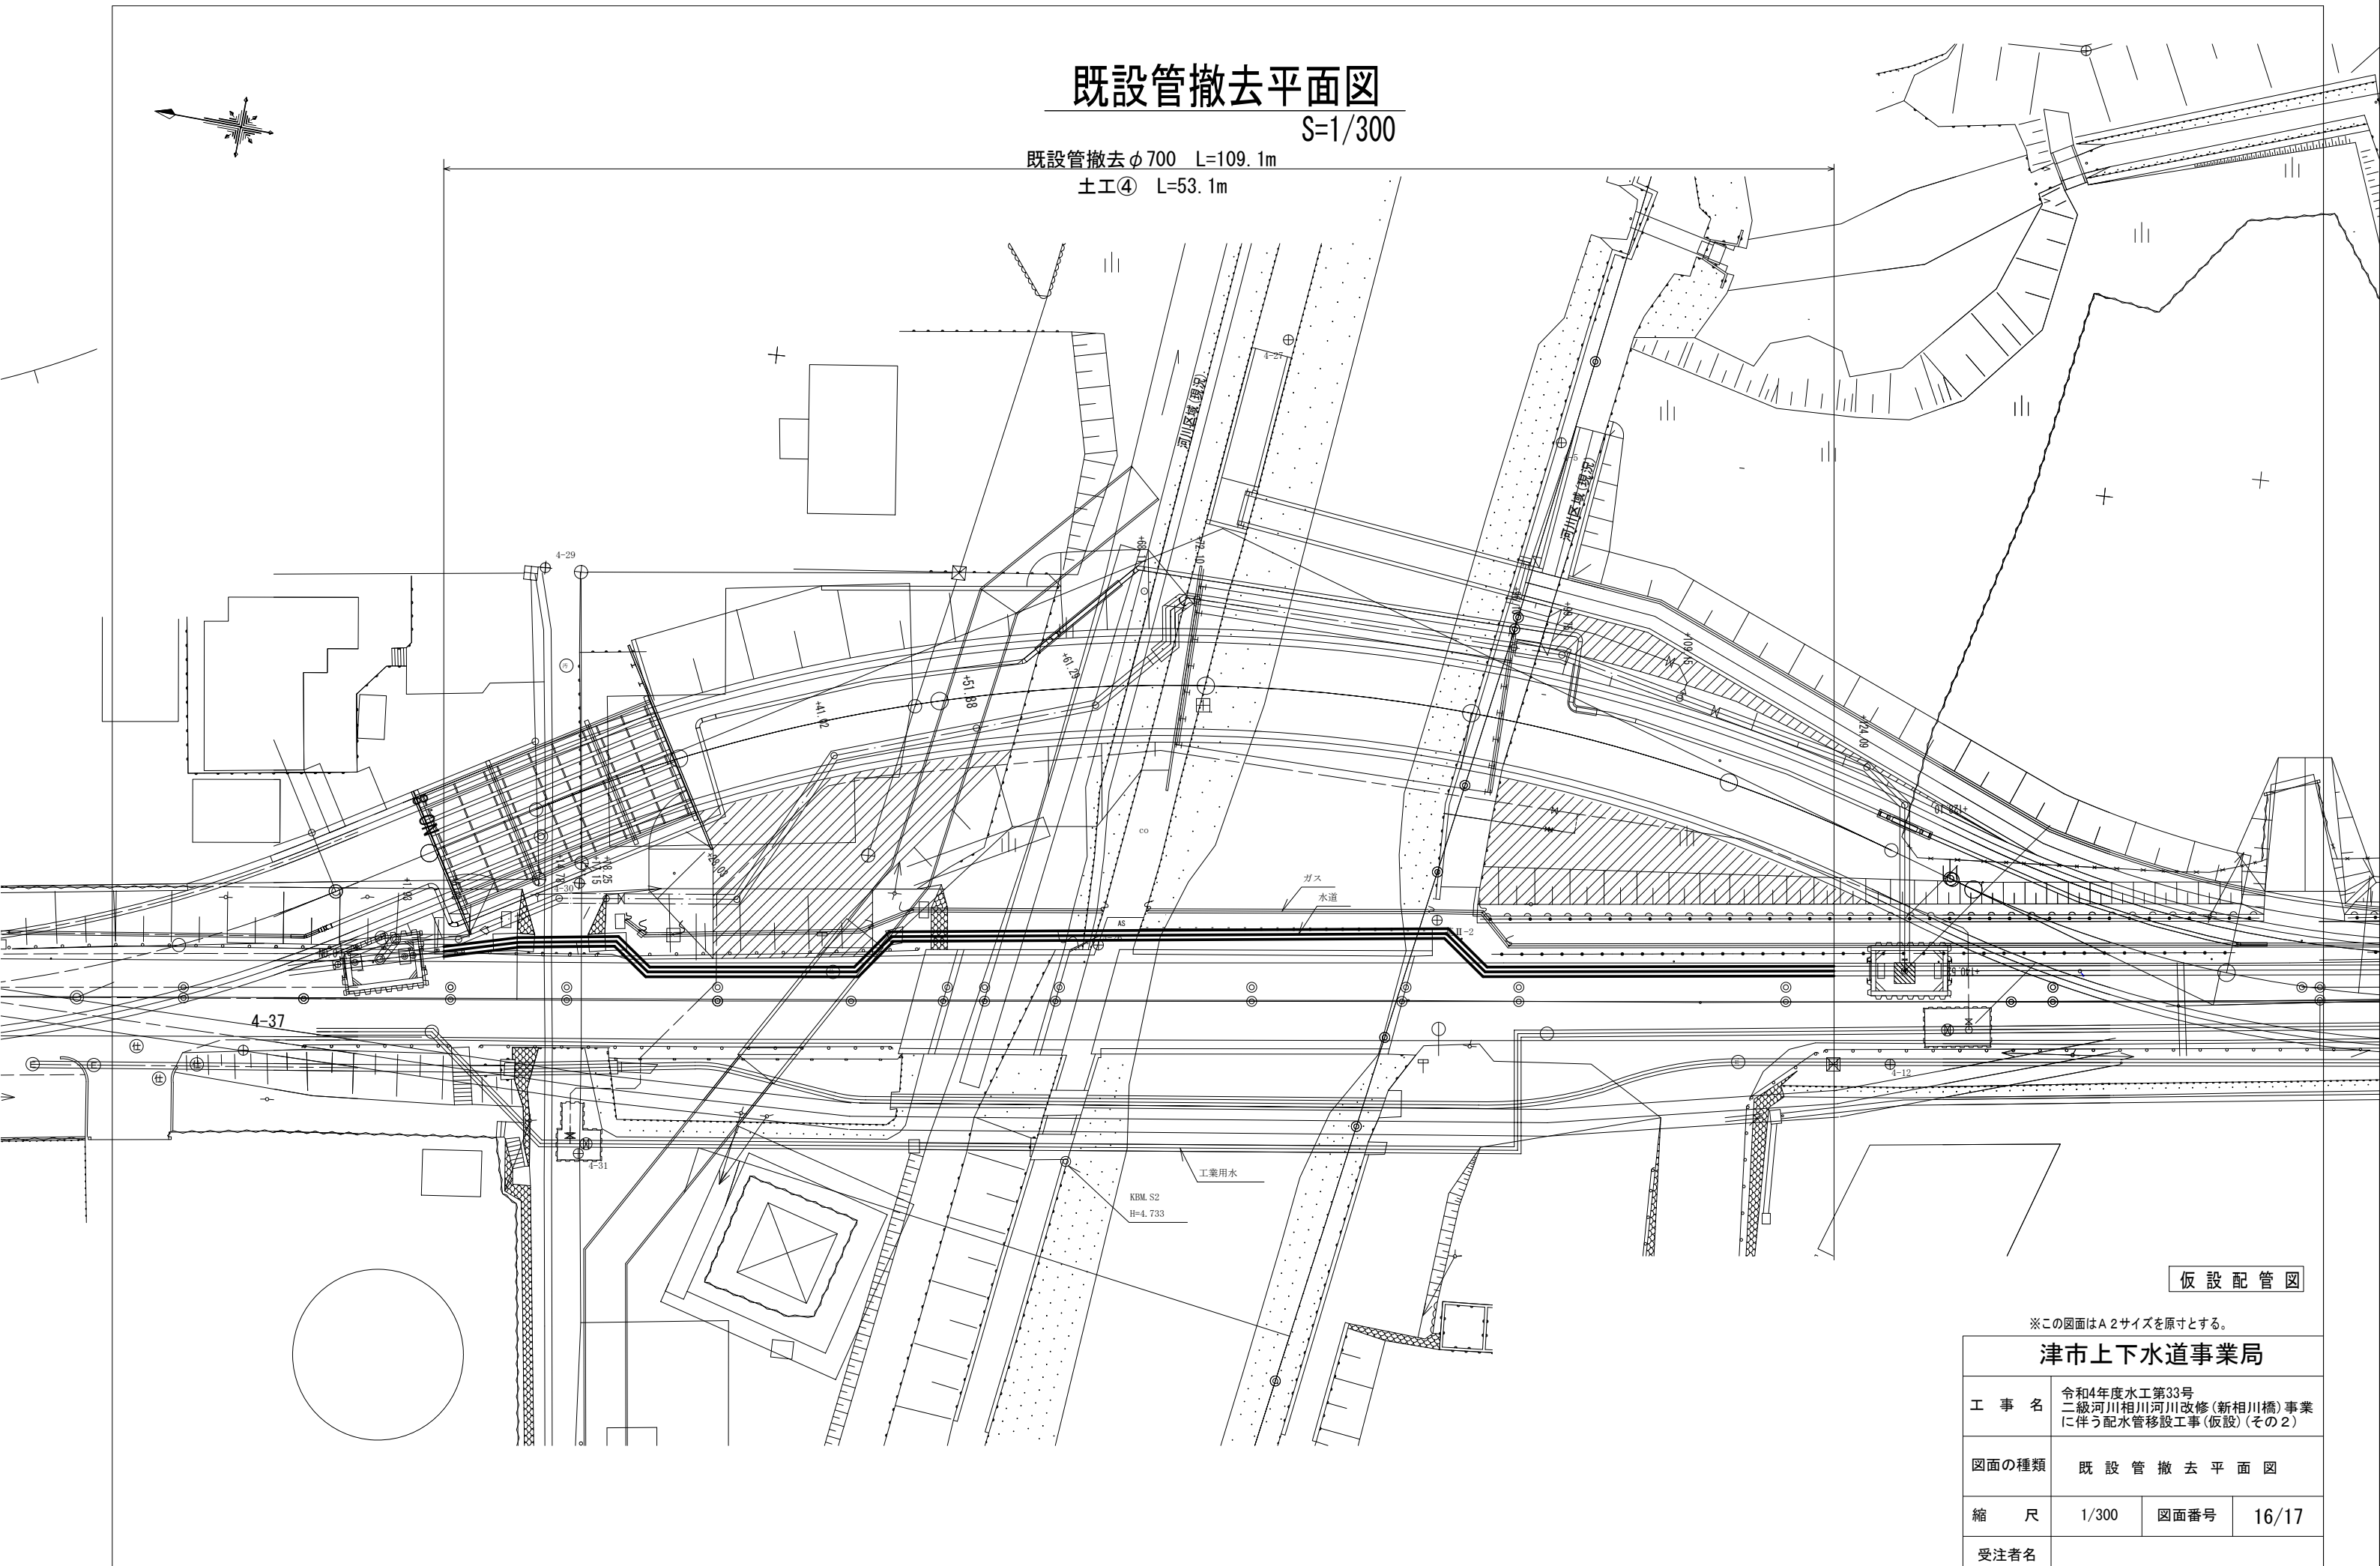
既設管撤去平面図
S=1/300

既設管撤去 φ700 L=109.1m
土工④ L=53.1m

河川区域(現況)
河川区域(現況)
4-27
4-29
4-30
4-31
4-37
4-12
+41.02
+51.88
+61.29
+68
+72.10
+109.05
+124.09
+18.25
+15
ガス
水道
AS
co
II-2
工業用水
KBM.S2
H=4.733

仮設配管図

※この図面はA2サイズを原寸とする。

| 津市上下水道事業局 | | | |
|---|---|---|---|
| 工事名 | 令和4年度水工第33号 二級河川相川河川改修(新相川橋)事業に伴う配水管移設工事(仮設)(その2) | | |
| 図面の種類 | 既設管撤去平面図 | | |
| 縮尺 | 1/300 | 図面番号 | 16/17 |
| 受注者名 | | | |